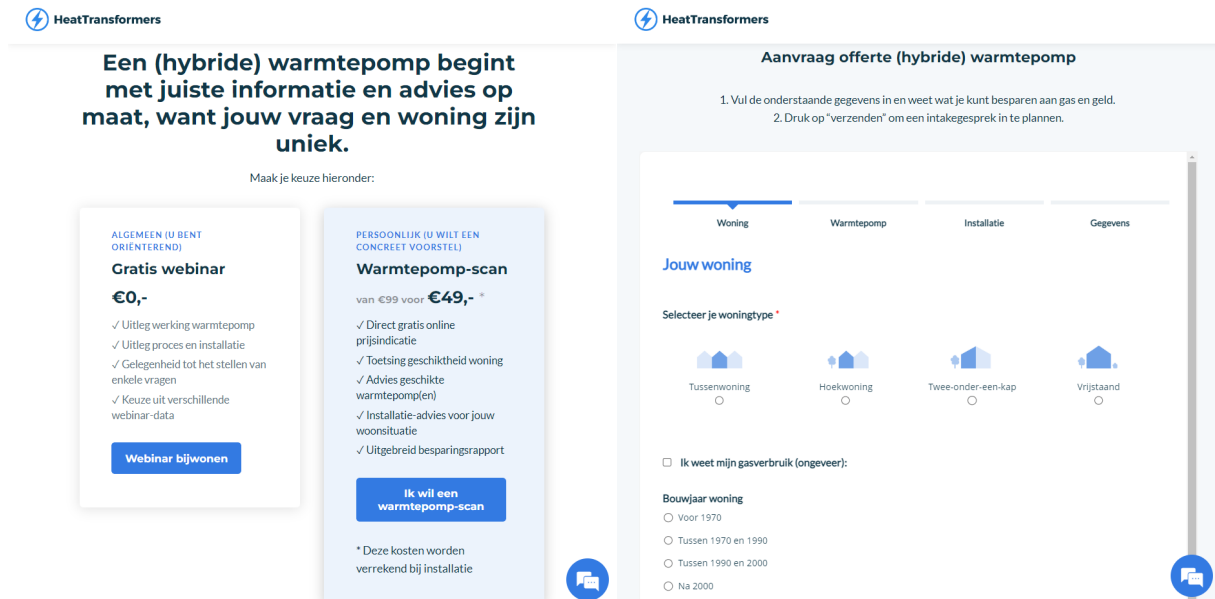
HeatTransformers

Een (hybride) warmtepomp begint met juiste informatie en advies op maat, want jouw vraag en woning zijn uniek.

Maak je keuze hieronder:

ALGEMEEN (U BENT ORIËNTEREND)

Gratis webinar

€0,-

✓ Uitleg werking warmtepomp
✓ Uitleg proces en installatie
✓ Gelegenheid tot het stellen van enkele vragen
✓ Keuze uit verschillende webinar-data

Webinar bijwonen

PERSOONLIJK (U WILT EEN CONCREET VOORSTEL)

Warmtepomp-scan

van €99 voor €49,- *

✓ Direct gratis online prijsindicatie
✓ Toetsing geschiktheid woning
✓ Advies geschikte warmtepomp(en)
✓ Installatie-advies voor jouw woonsituatie
✓ Uitgebreid besparingsrapport

Ik wil een warmtepomp-scan

* Deze kosten worden verrekend bij installatie

HeatTransformers

Aanvraag offerte (hybride) warmtepomp

1. Vul de onderstaande gegevens in en weet wat je kunt besparen aan gas en geld.
2. Druk op "verzenden" om een intakegesprek in te plannen.

Woning | Warmtepomp | Installatie | Gegevens

Jouw woning

Selecteer je woningtype *

Tussenwoning
Hoekwoning
Twee-onder-een-kap
Vrijstaand

Ik weet mijn gasverbruik (ongeveer):

Bouwjaar woning
Voor 1970
Tussen 1970 en 1990
Tussen 1990 en 2000
Na 2000